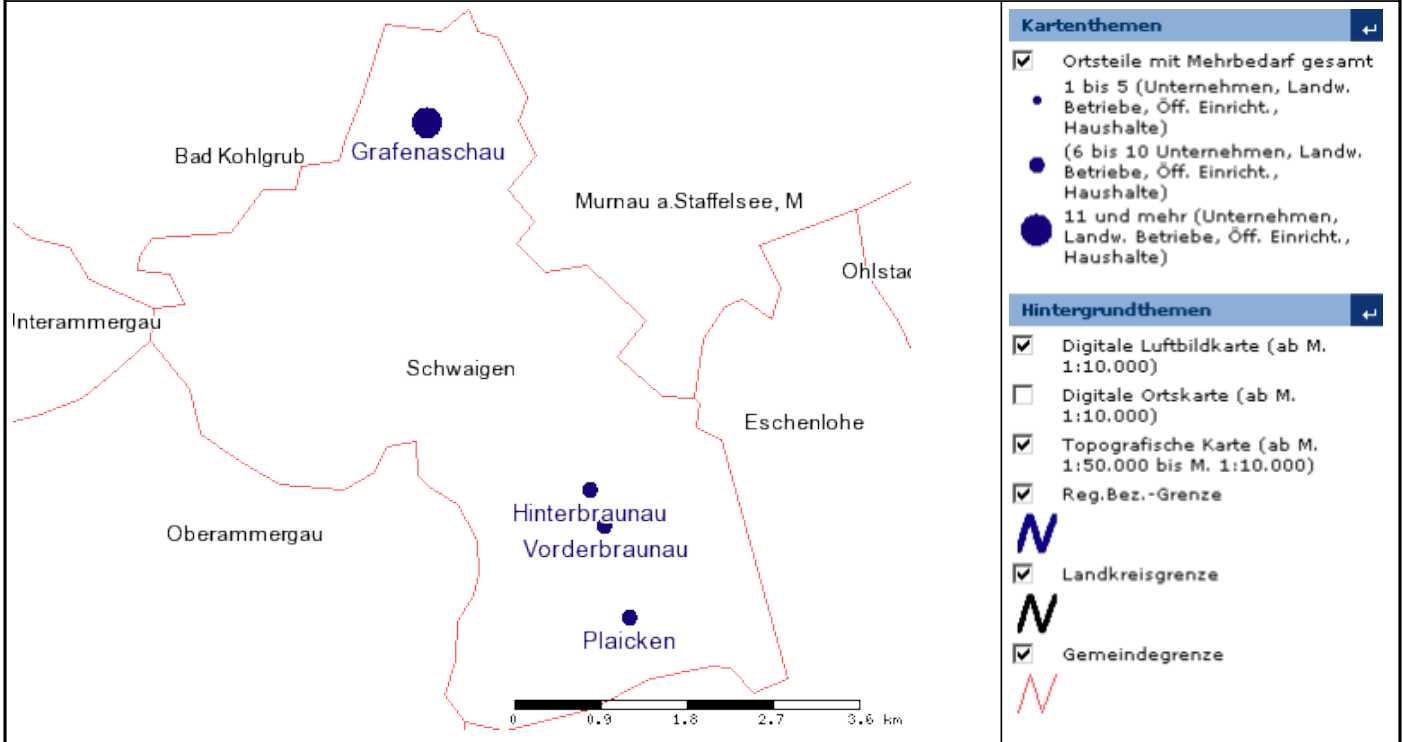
Bad Kohlgrub
Grafenaschau
Murnau a.Staffelsee, M
Ohlstac
Interammergau
Schwaigen
Eschenlohe
Oberammergau
Hinterbraunau
Vorderbraunau
Plaicken
0 0.9 1.8 2.7 3.6 km

Kartenthemen
Ortsteile mit Mehrbedarf gesamt
1 bis 5 (Unternehmen, Landw. Betriebe, Öff. Einricht., Haushalte)
(6 bis 10 Unternehmen, Landw. Betriebe, Öff. Einricht., Haushalte)
11 und mehr (Unternehmen, Landw. Betriebe, Öff. Einricht., Haushalte)

Hintergrundthemen
Digitale Luftbildkarte (ab M. 1:10.000)
Digitale Ortskarte (ab M. 1:10.000)
Topografische Karte (ab M. 1:50.000 bis M. 1:10.000)
Reg.Bez.-Grenze
Landkreisgrenze
Gemeindegrenze